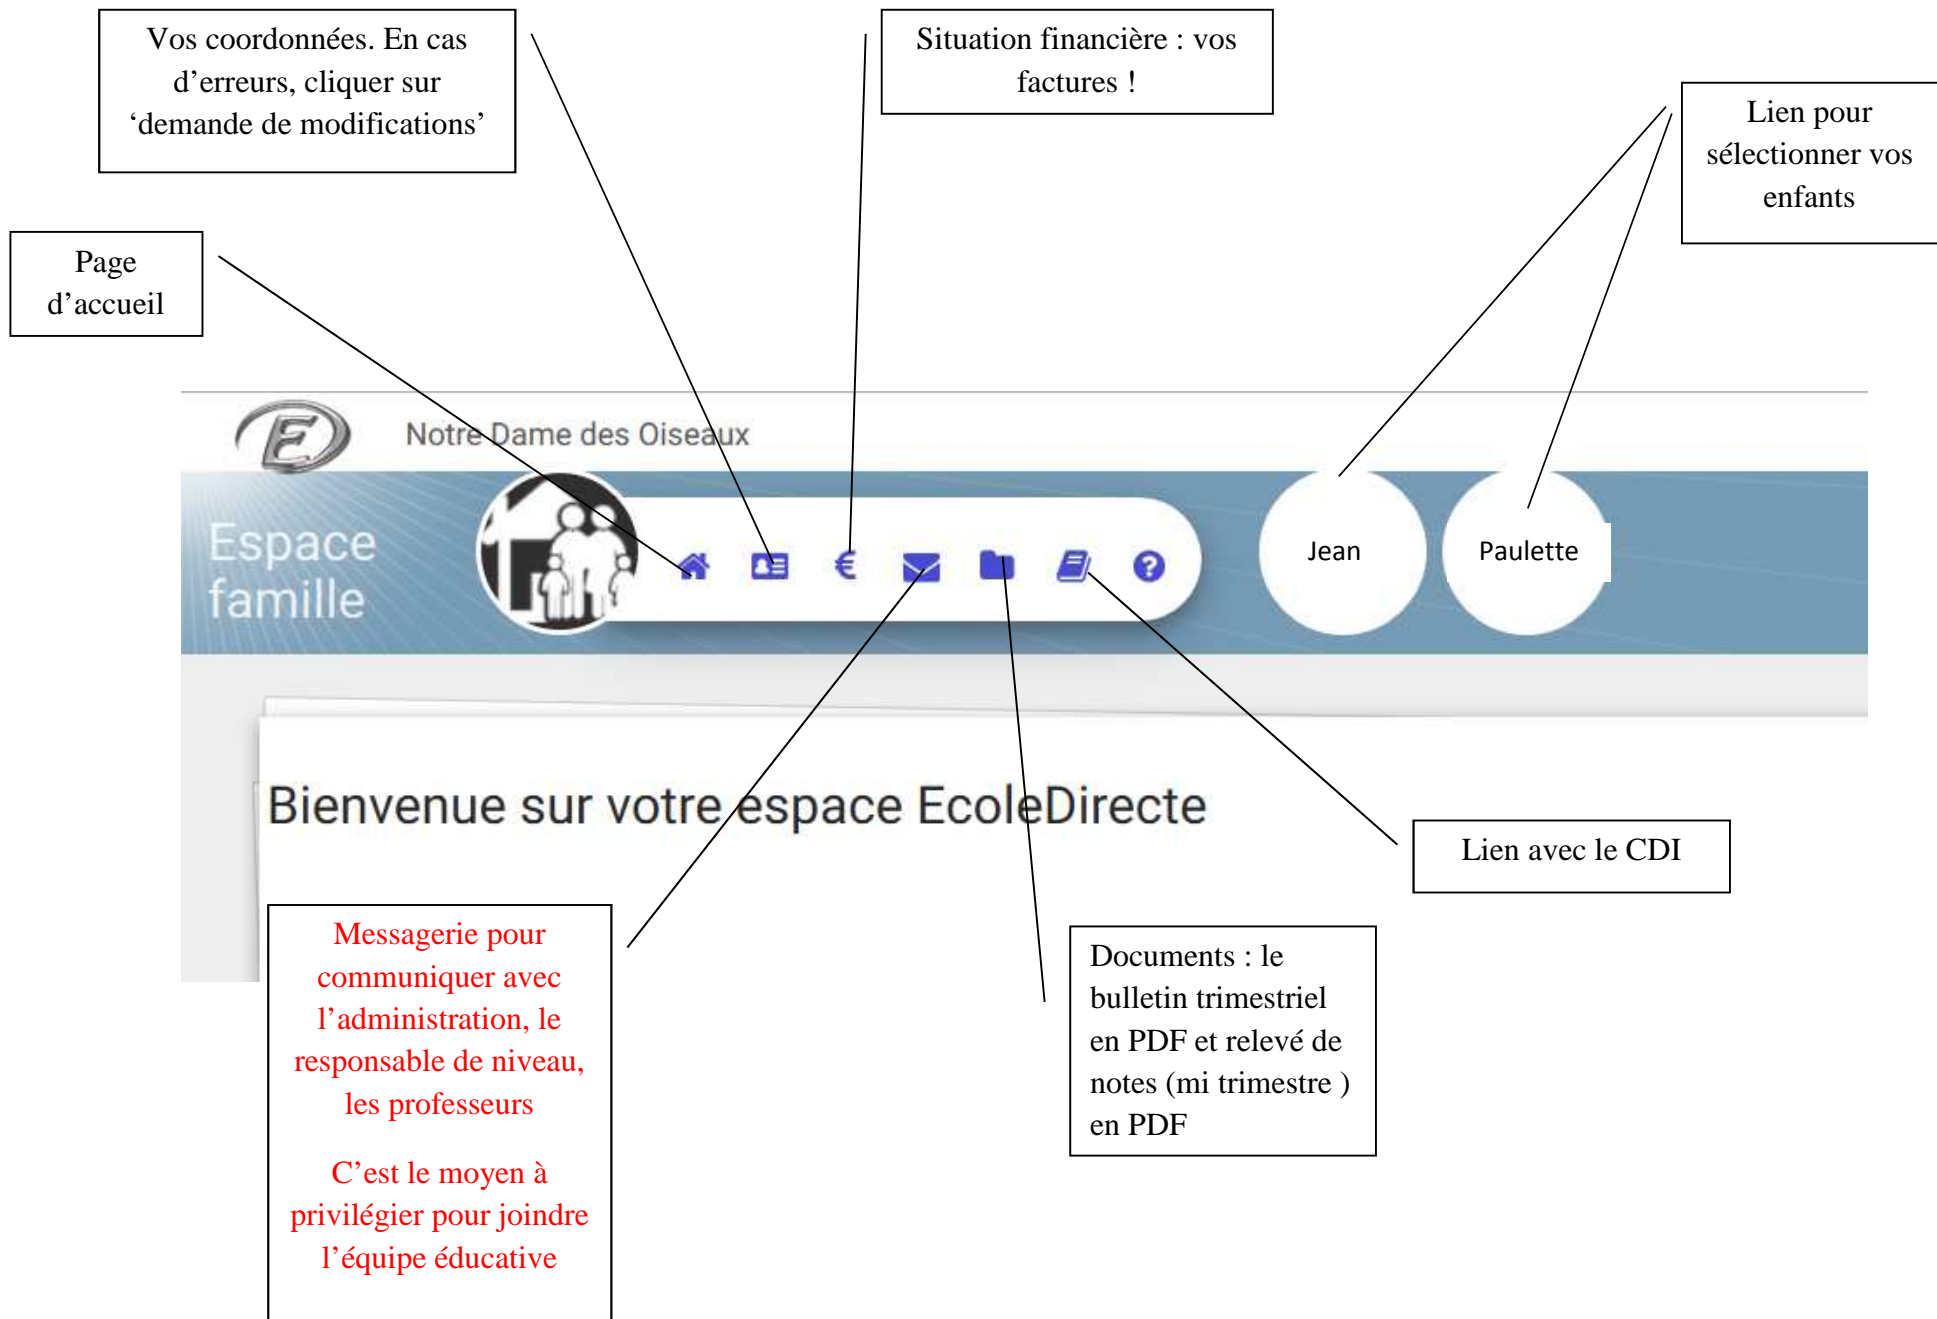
Vos coordonnées. En cas d'erreurs, cliquer sur 'demande de modifications'

Situation financière : vos factures !

Lien pour sélectionner vos enfants

Page d'accueil

Notre Dame des Oiseaux

Espace famille

€

Jean

Paulette

Bienvenue sur votre espace EcoleDirecte

Lien avec le CDI

Messagerie pour communiquer avec l'administration, le responsable de niveau, les professeurs

C'est le moyen à privilégier pour joindre l'équipe éducative

Documents : le bulletin trimestriel en PDF et relevé de notes (mi trimestre ) en PDF